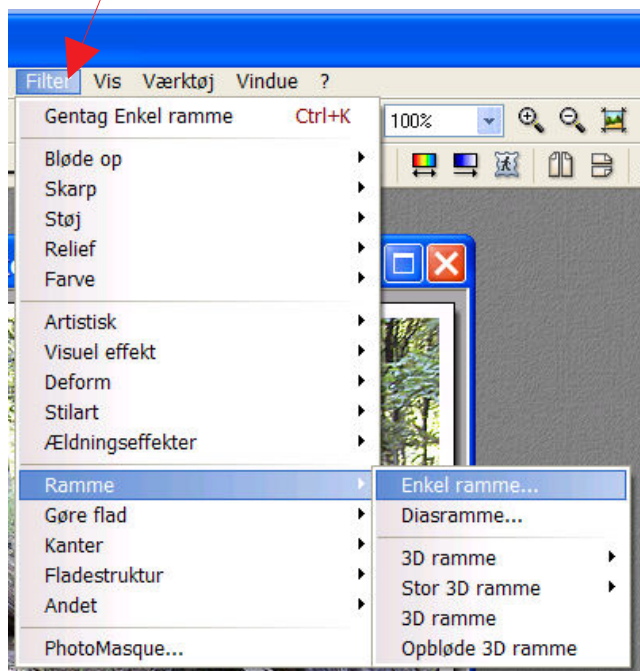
Filter Vis Værktøj Vindue ?

Gentag Enkel ramme Ctrl+K

Bløde op
Skarp
Støj
Relief
Farve

Artistisk
Visuel effekt
Deform
Stilart
Ældningseffekter

Ramme
Gøre flad
Kanter
Fladestruktur
Andet

PhotoMasque...

100%

Enkel ramme...
Diasramme...

3D ramme
Stor 3D ramme
3D ramme
Opbløde 3D ramme